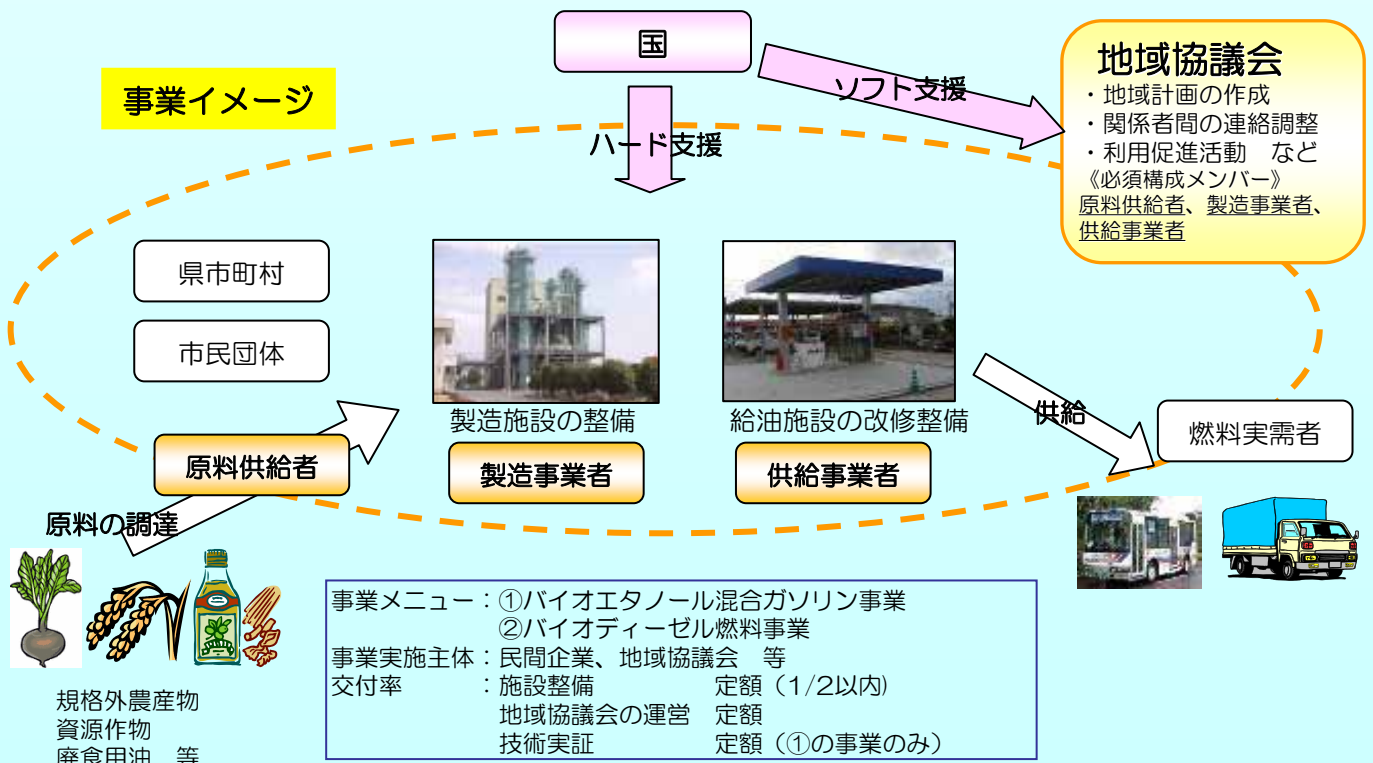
国

事業イメージ

ソフト支援

ハード支援

地域協議会
・地域計画の作成
・関係者間の連絡調整
・利用促進活動　など
《必須構成メンバー》
原料供給者、製造事業者、供給事業者

県市町村

市民団体

製造施設の整備

給油施設の改修整備

供給

燃料実需者

原料供給者

製造事業者

供給事業者

原料の調達

事業メニュー：①バイオエタノール混合ガソリン事業
②バイオディーゼル燃料事業
事業実施主体：民間企業、地域協議会　等
交付率　：施設整備　定額（1/2以内）
地域協議会の運営　定額
技術実証　定額（①の事業のみ）

規格外農産物
資源作物
廃食用油　等